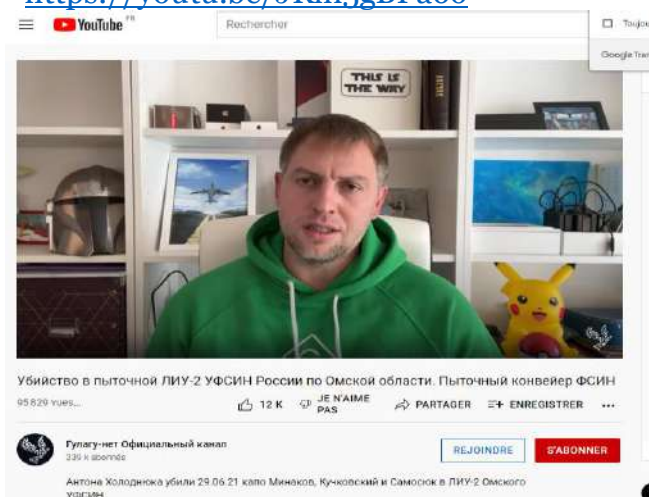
https://youtu.be/oTkn_jgDFa08

YouTube FR

Rechercher

Toujo

Google Tra

THIS IS THE WAY

Убийство в пыточной ЛИУ-2 УФСИН России по Омской области. Пыточный конвейер ФСИН

95 829 vues

12 K

JE N'AIME PAS

PARTAGER

ENREGISTRER

Гулагу-нет Официальный канал

339 k abonnés

REJOINDRE

S'ABONNER

Антона Холоднюка убили 29.06.21 кало Минаков, Кучковский и Самосюк в ЛИУ-2 Омского УФСИН